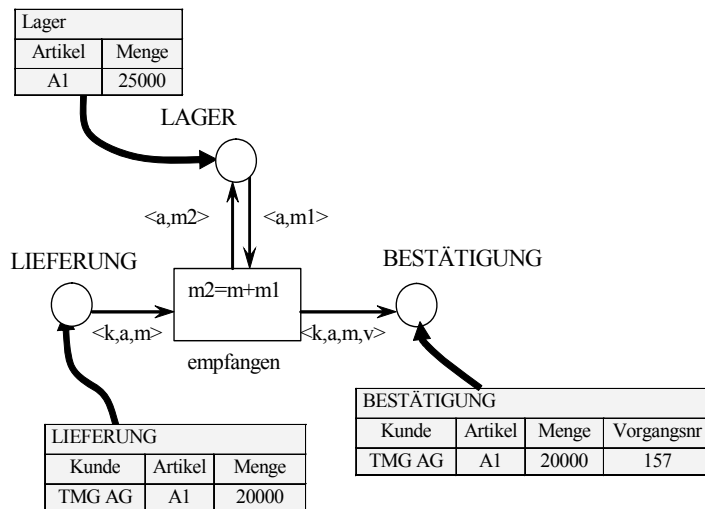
Lager

| Artikel | Menge |
|---|---|
| A1 | 25000 |

LAGER

<a,m2>

<a,m1>

LIEFERUNG

BESTÄTIGUNG

m2=m+m1

<k,a,m>

<k,a,m,v>

empfangen

BESTÄTIGUNG

| Kunde | Artikel | Menge | Vorgangsnr |
|---|---|---|---|
| TMG AG | A1 | 20000 | 157 |

LIEFERUNG

| Kunde | Artikel | Menge |
|---|---|---|
| TMG AG | A1 | 20000 |